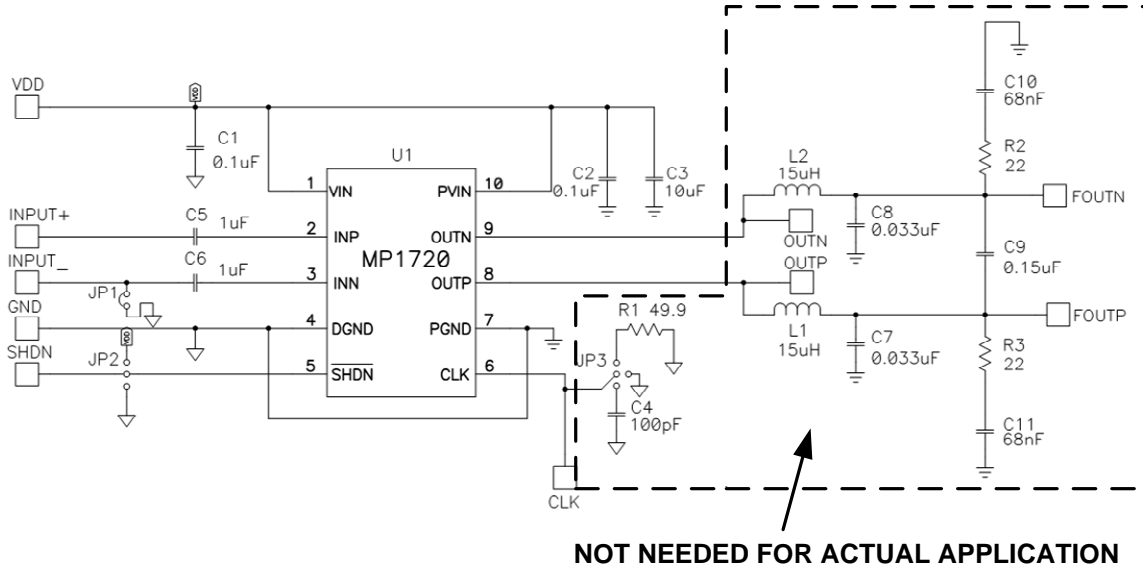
VDD
C1
0.1uF
U1
1 VIN
PVIN 10
C2
0.1uF
C3
10uF
L2
15uH
C10
68nF
R2
22
INPUT+
C5
1uF
2 INP
OUTN 9
OUTN
C8
0.033uF
FOUTN
MP1720
C9
0.15uF
INPUT_
C6
1uF
3 INN
OUTP 8
OUTP
JP1
GND
4 DGND
PGND 7
R1 49.9
L1
15uH
C7
0.033uF
FOUTP
SHDN
JP2
5 $\overline{\text{SHDN}}$
CLK 6
JP3
C4
100pF
R3
22
C11
68nF
CLK
NOT NEEDED FOR ACTUAL APPLICATION